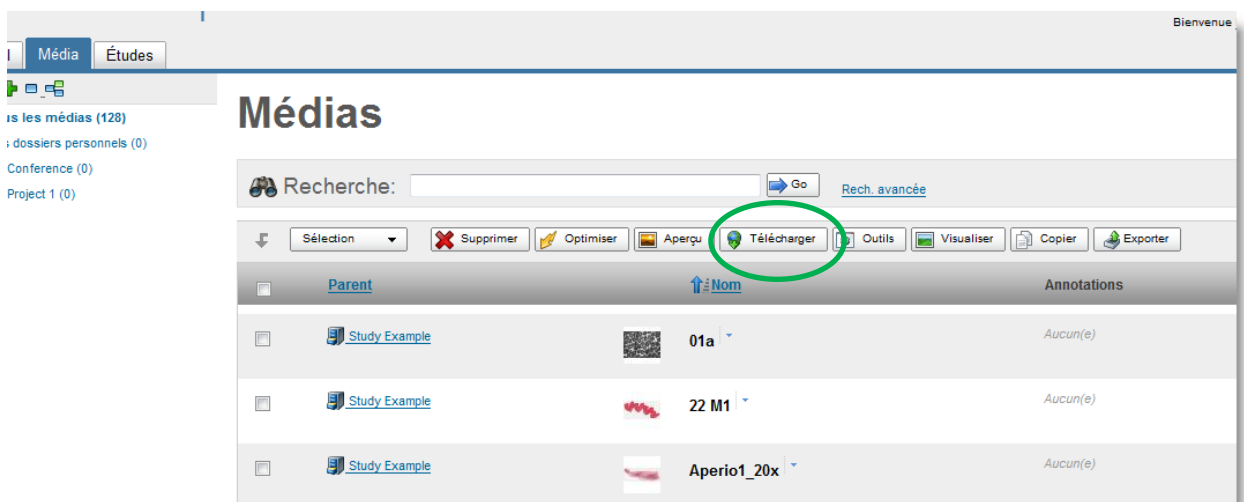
Bienvenue

l | Média | Études

us les médias (128)
s dossiers personnels (0)
Conference (0)
Project 1 (0)

Médias

Recherche: Go Rech. avancée

Sélection | Supprimer | Optimiser | Aperçu | Télécharger | Outils | Visualiser | Copier | Exporter

| | Parent | | Nom | Annotations |
|---|---|---|---|---|
| | Study Example | | 01a | Aucun(e) |
| | Study Example | | 22 M1 | Aucun(e) |
| | Study Example | | Aperio1_20x | Aucun(e) |